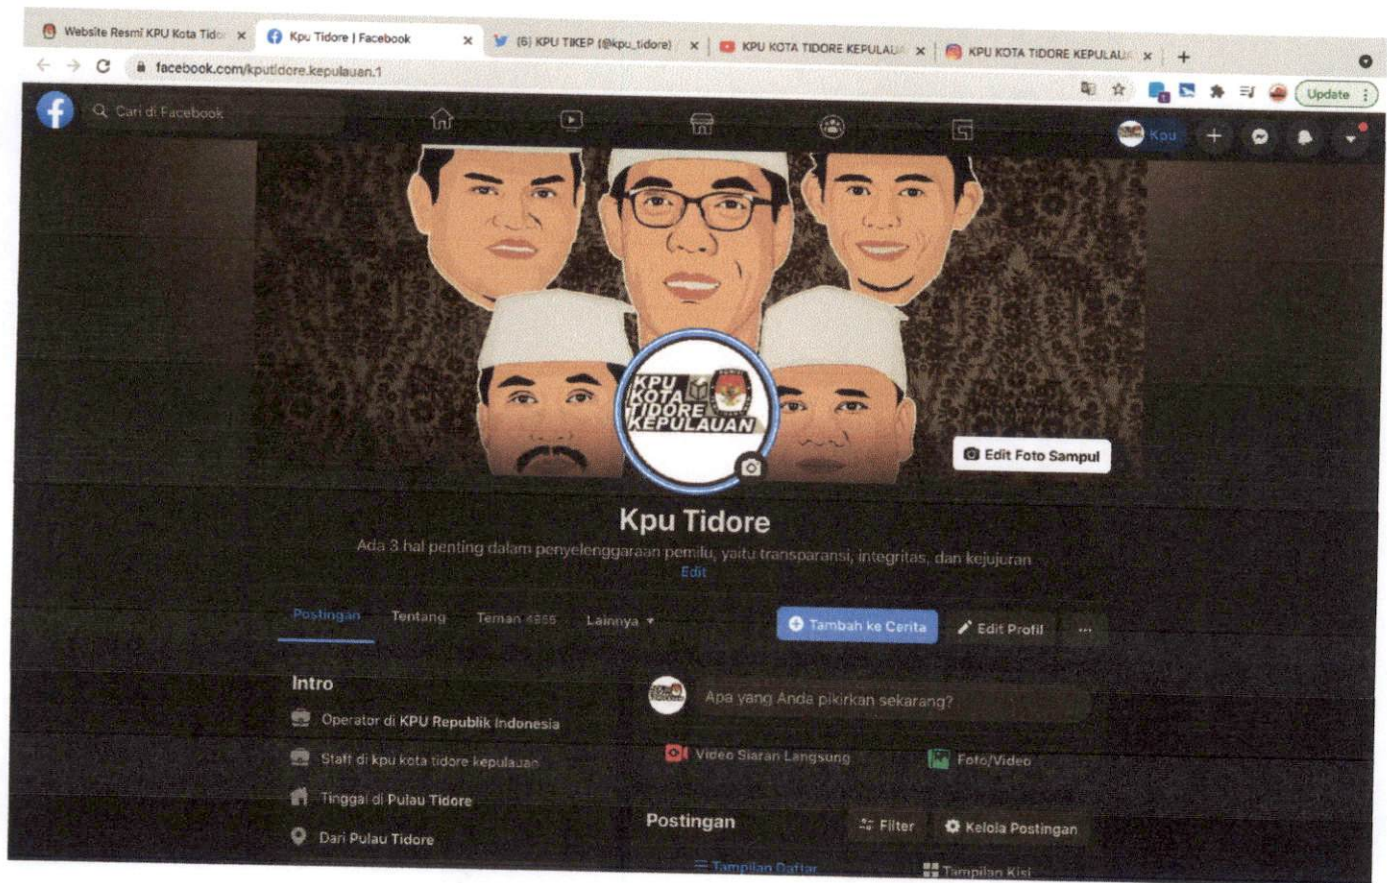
Website Resmi KPU Kota Tido ×
Kpu Tidore | Facebook ×
(6) KPU TIKEP (@kpu_tidore) ×
KPU KOTA TIDORE KEPULAU ×
KPU KOTA TIDORE KEPULAU ×
+

facebook.com/kputidore.kepulauan.1

Update

Cari di Facebook

Kpu

KPU KOTA TIDORE KEPULAUAN

Edit Foto Sampul

Kpu Tidore

Ada 3 hal penting dalam penyelenggaraan pemilu, yaitu transparansi, integritas, dan kejujuran

Edit

Postingan
Tentang
Teman 4866
Lainnya ▾

Tambah ke Cerita
Edit Profil
...

Intro

Operator di KPU Republik Indonesia

Staff di kpu kota tidore kepulauan

Tinggal di Pulau Tidore

Dari Pulau Tidore

Apa yang Anda pikirkan sekarang?

Video Siaran Langsung
Foto/Video

Postingan
Filter
Kelola Postingan

Tampilan Daftar
Tampilan Kisi